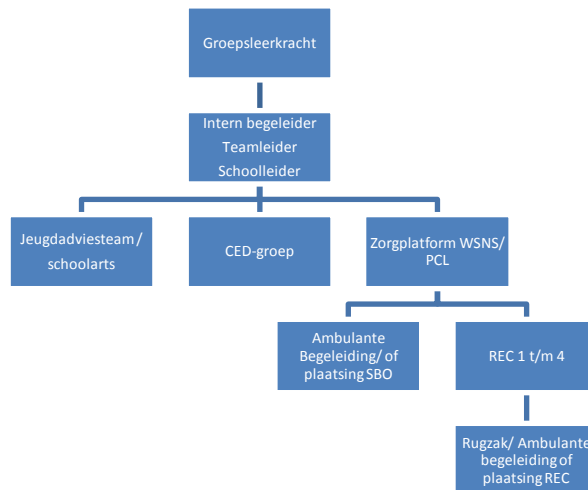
Groepsleerkracht

Intern begeleider
Teamleider
Schoolleider

Jeugdadviesteam / schoolarts

CED-groep

Zorgplatform WSNS/ PCL

Ambulante Begeleiding/ of plaatsing SBO

REC 1 t/m 4

Rugzak/ Ambulante begeleiding of plaatsing REC